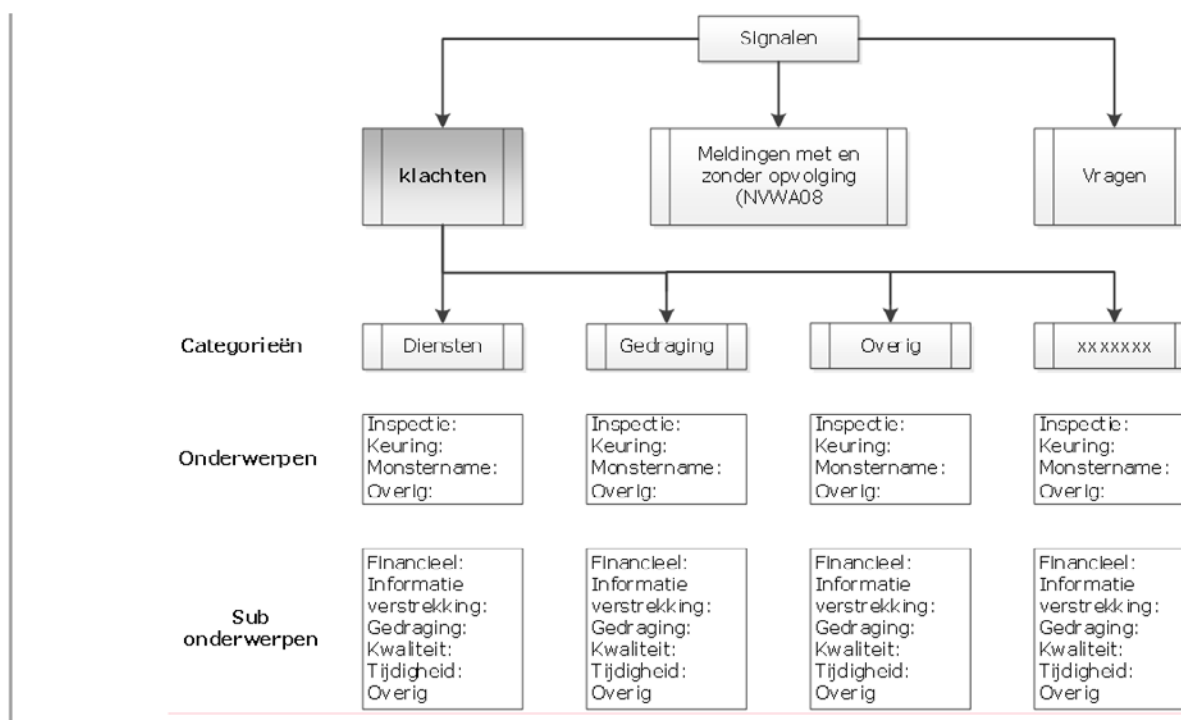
Signalen

klachten

Meldingen met en zonder opvolging (NVWA08

Vragen

Categorieën

Diensten

Gedraging

Overig

xxxxxxx

Onderwerpen

Inspectie:
Keuring:
Monstername:
Overig:

Inspectie:
Keuring:
Monstername:
Overig:

Inspectie:
Keuring:
Monstername:
Overig:

Inspectie:
Keuring:
Monstername:
Overig:

Sub onderwerpen

Financieel:
Informatie verstrekking:
Gedraging:
Kwaliteit:
Tijdigheid:
Overig

Financieel:
Informatie verstrekking:
Gedraging:
Kwaliteit:
Tijdigheid:
Overig

Financieel:
Informatie verstrekking:
Gedraging:
Kwaliteit:
Tijdigheid:
Overig

Financieel:
Informatie verstrekking:
Gedraging:
Kwaliteit:
Tijdigheid:
Overig